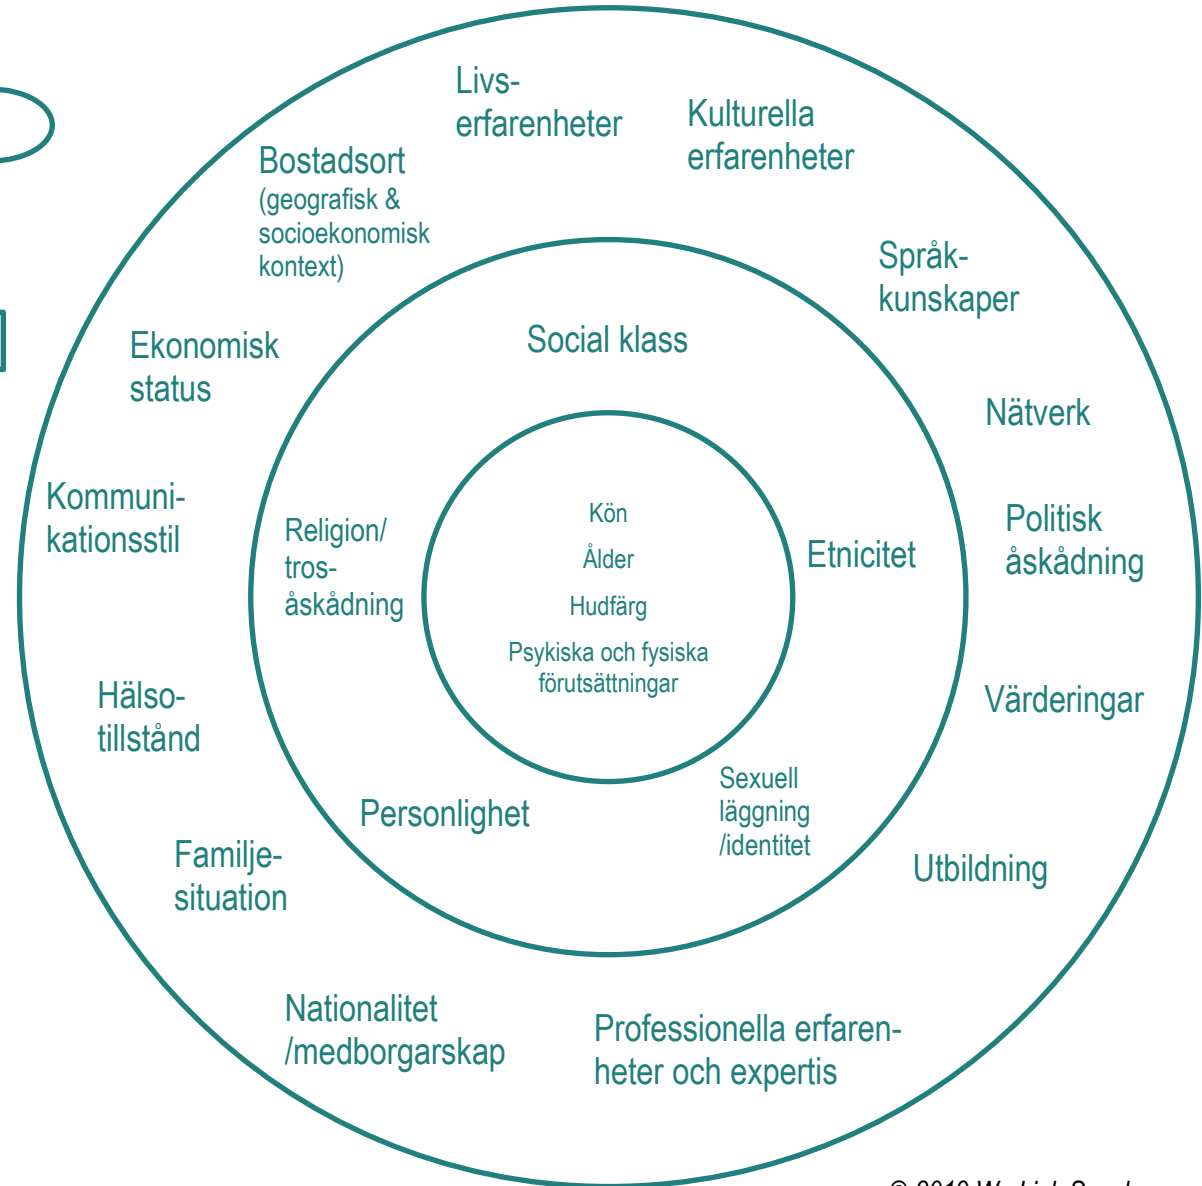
Livserfarenheter

Kulturella erfarenheter

Bostadsort (geografisk & socioekonomisk kontext)

Språkkunskaper

Ekonomisk status

Social klass

Nätverk

Kommunikationsstil

Religion/ trosåskådning

Kön

Ålder

Hudfärg

Psykiska och fysiska förutsättningar

Etnicitet

Politisk åskådning

Hälsotillstånd

Värderingar

Personlighet

Sexuell läggning /identitet

Familjesituation

Utbildning

Nationalitet /medborgarskap

Professionella erfarenheter och expertis

© 2010 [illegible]